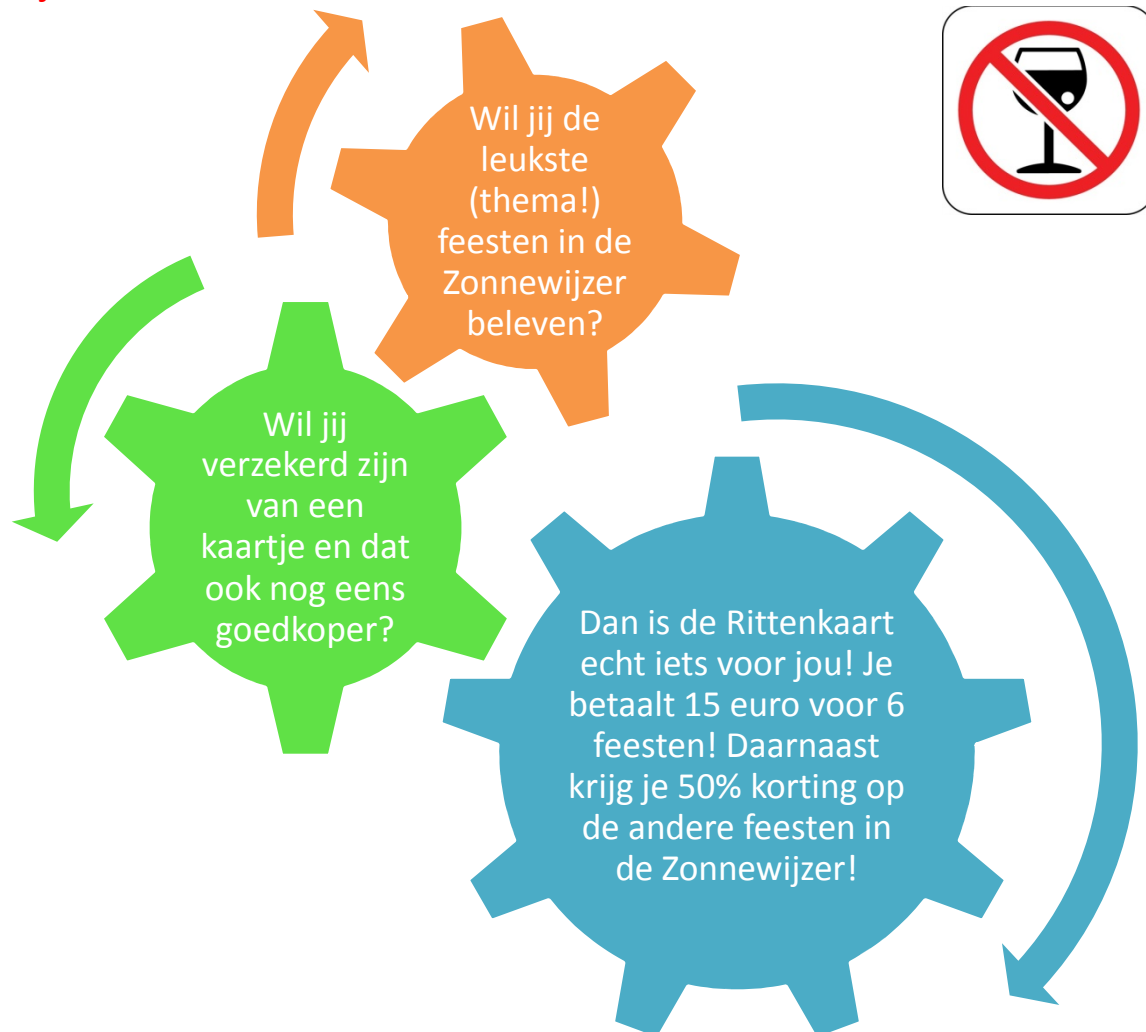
Wil jij de leukste (thema!) feesten in de Zonnewijzer beleven?

Wil jij verzekerd zijn van een kaartje en dat ook nog eens goedkoper?

Dan is de Rittenkaart echt iets voor jou! Je betaalt 15 euro voor 6 feesten! Daarnaast krijg je 50% korting op de andere feesten in de Zonnewijzer!